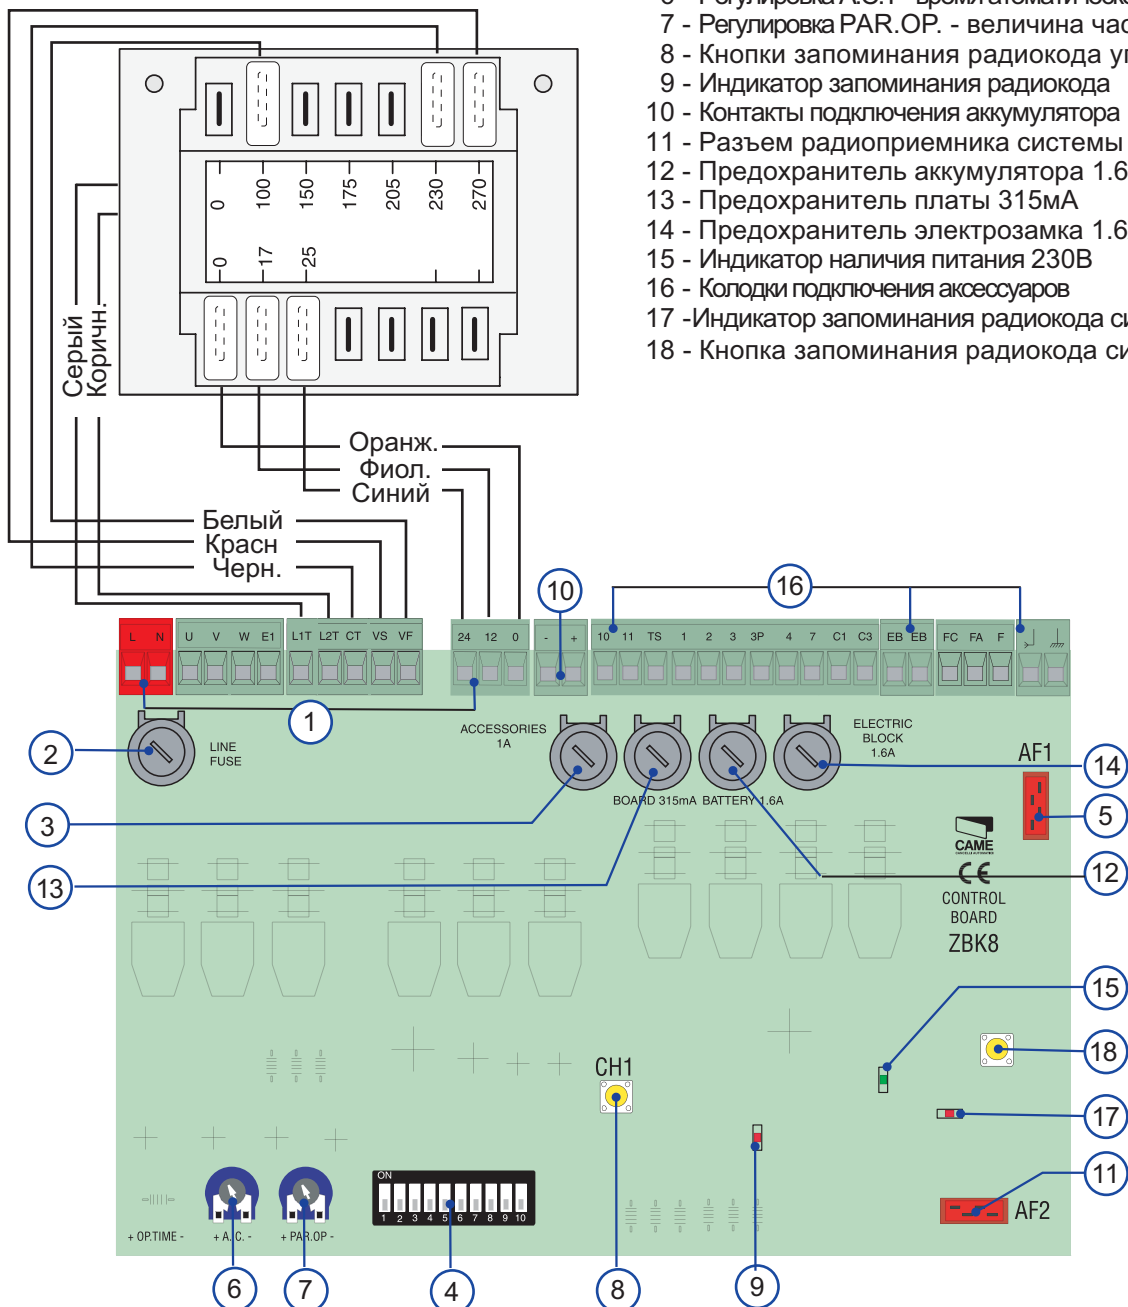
6 - Регулировка A.C.T - время автоматическ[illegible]
7 - Регулировка PAR.OP. - величина час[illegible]
8 - Кнопки запоминания радиокода у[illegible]
9 - Индикатор запоминания радиокода
10 - Контакты подключения аккумулятора
11 - Разъем радиоприемника системы
12 - Предохранитель аккумулятора 1.6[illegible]
13 - Предохранитель платы 315мА
14 - Предохранитель электрозамка 1.6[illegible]
15 - Индикатор наличия питания 230В
16 - Колодки подключения аксессуаров
17 -Индикатор запоминания радиокода с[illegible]
18 - Кнопка запоминания радиокода си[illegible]

0 100 150 175 205 230 270
0 17 25

Серый
Коричн.

Оранж.
Фиол.
Синий

Белый
Красн
Черн.

L N U V W E1 L1T L2T CT VS VF 24 12 0 - + 10 11 TS 1 2 3 3P 4 7 C1 C3 EB EB FC FA F

10
16
1
2
LINE FUSE
ACCESSORIES 1A
ELECTRIC BLOCK 1.6A
AF1
14
5
3
BOARD 315mA BATTERY 1.6A
13
12
CAME
CE
CONTROL BOARD
ZBK8
15
18
CH1
17
11
AF2
ON
1 2 3 4 5 6 7 8 9 10
+ OP.TIME -
+ A.C. -
+ PAR.OP -
6
7
4
8
9